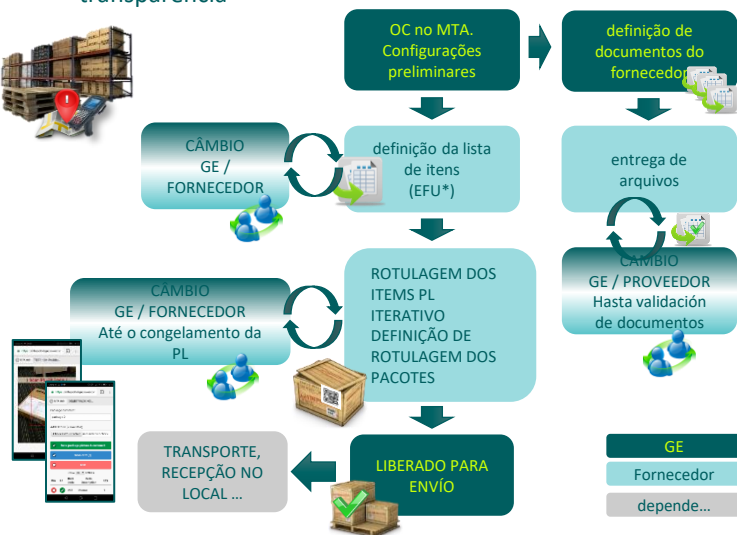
transparência

OC no MTA. Configurações preliminares

definição de documentos do fornecedor

CÂMBIO GE / FORNECEDOR

definição da lista de itens (EFU*)

entrega de arquivos

CÂMBIO GE / PROVEEDOR Hasta validación de documentos

CÂMBIO GE / FORNECEDOR Até o congelamento da PL

ROTULAGEM DOS ITEMS PL ITERATIVO DEFINIÇÃO DE ROTULAGEM DOS PACOTES

TRANSPORTE, RECEPÇÃO NO LOCAL ...

LIBERADO PARA ENVÍO

GE

Fornecedor

depende…